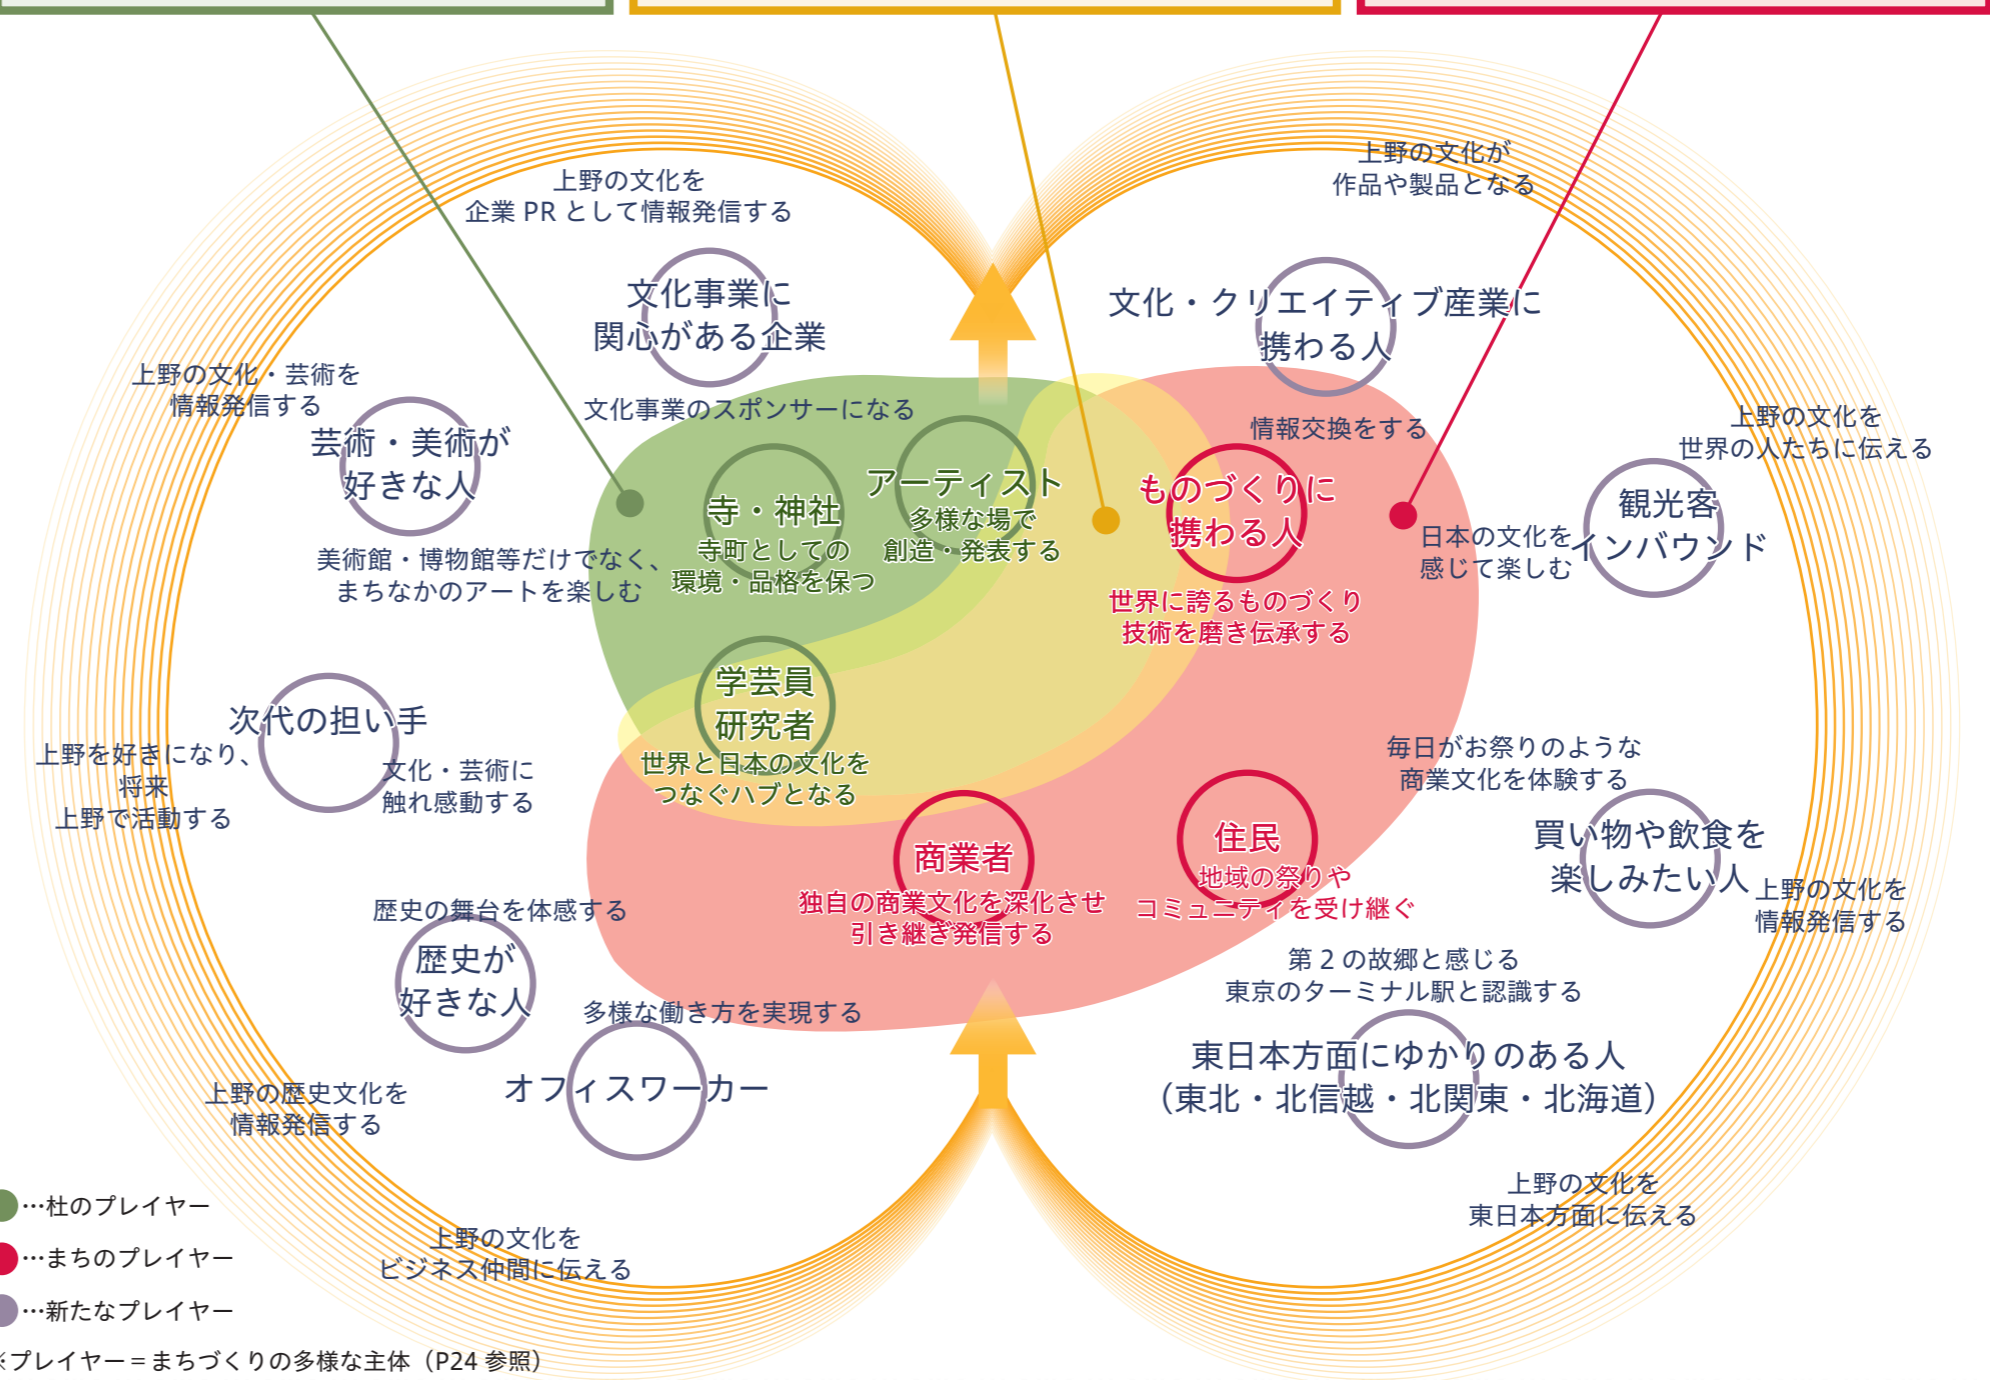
上野の文化を
企業 PR として情報発信する

文化事業に
関心がある企業

上野の文化が
作品や製品となる

文化・クリエイティブ産業に
携わる人

上野の文化・芸術を
情報発信する

芸術・美術が
好きな人

文化事業のスポンサーになる

情報交換をする

上野の文化を
世界の人たちに伝える

寺・神社
寺町としての
環境・品格を保つ

アーティスト
多様な場で
創造・発表する

ものづくりに
携わる人

観光客
インバウンド

日本の文化を
感じて楽しむ

美術館・博物館等だけでなく、
まちなかのアートを楽しむ

世界に誇るものづくり
技術を磨き伝承する

次代の担い手

上野を好きになり、
将来
上野で活動する

文化・芸術に
触れ感動する

学芸員
研究者
世界と日本の文化を
つなぐハブとなる

毎日がお祭りのような
商業文化を体験する

買い物や飲食を
楽しみたい人

上野の文化を
情報発信する

商業者
独自の商業文化を深化させ
引き継ぎ発信する

住民
地域の祭りや
コミュニティを受け継ぐ

歴史の舞台を体感する

歴史が
好きな人

第 2 の故郷と感じる
東京のターミナル駅と認識する

多様な働き方を実現する

東日本方面にゆかりのある人
（東北・北信越・北関東・北海道）

オフィスワーカー

上野の歴史文化を
情報発信する

上野の文化を
東日本方面に伝える

上野の文化を
ビジネス仲間に伝える

…杜のプレイヤー
…まちのプレイヤー
…新たなプレイヤー
※プレイヤー＝まちづくりの多様な主体（P24 参照）